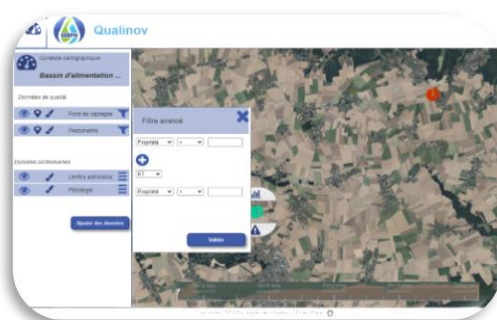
Qualinov

Contexte cartographique
Bassin d'alimentation ...

Données de qualité
Point de captage
Piézomètre

Données contextuelles
Limites administra...
Pédologie

Ajouter des données

Filtre avancé
Propriété =
ET
Propriété =
Valider

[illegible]